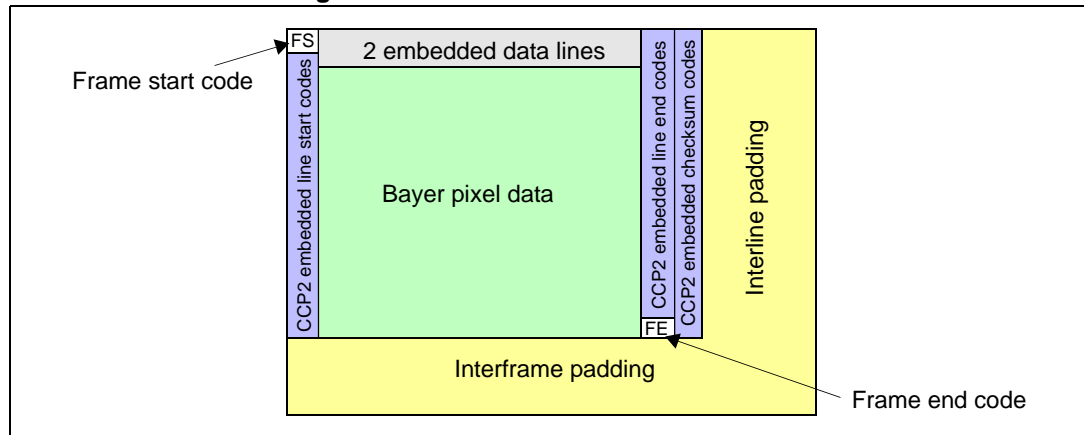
FS
Frame start code
2 embedded data lines
CCP2 embedded line start codes
Bayer pixel data
CCP2 embedded line end codes
CCP2 embedded checksum codes
Interline padding
FE
Interframe padding
Frame end code